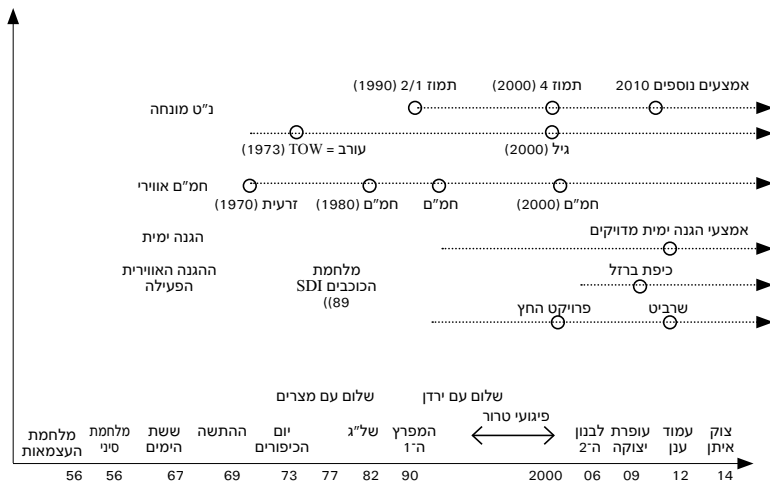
אמצעים נוספים 2010
תמוז 4 (2000)
תמוז 2/1 (1990)
נ"ט מונחה
גיל (2000)
עורב = TOW (1973)
חמ"ם אווירי
חמ"ם (2000)
חמ"ם
חמ"ם (1980)
זרעית (1970)
הגנה ימית
אמצעי הגנה ימית מדויקים
ההגנה האווירית הפעילה
מלחמת הכוכבים SDI (89)
כיפת ברזל
שרביט
פרויקט החץ
שלום עם מצרים
שלום עם ירדן
פיגועי טרור
צוק איתן
עמוד ענן
עופרת יצוקה
לבנון ה־2
המפרץ ה־1
של"ג
יום הכיפורים
ההתשה
ששת הימים
מלחמת סיני
מלחמת העצמאות
14 12 09 06 2000 90 82 77 73 69 67 56 56